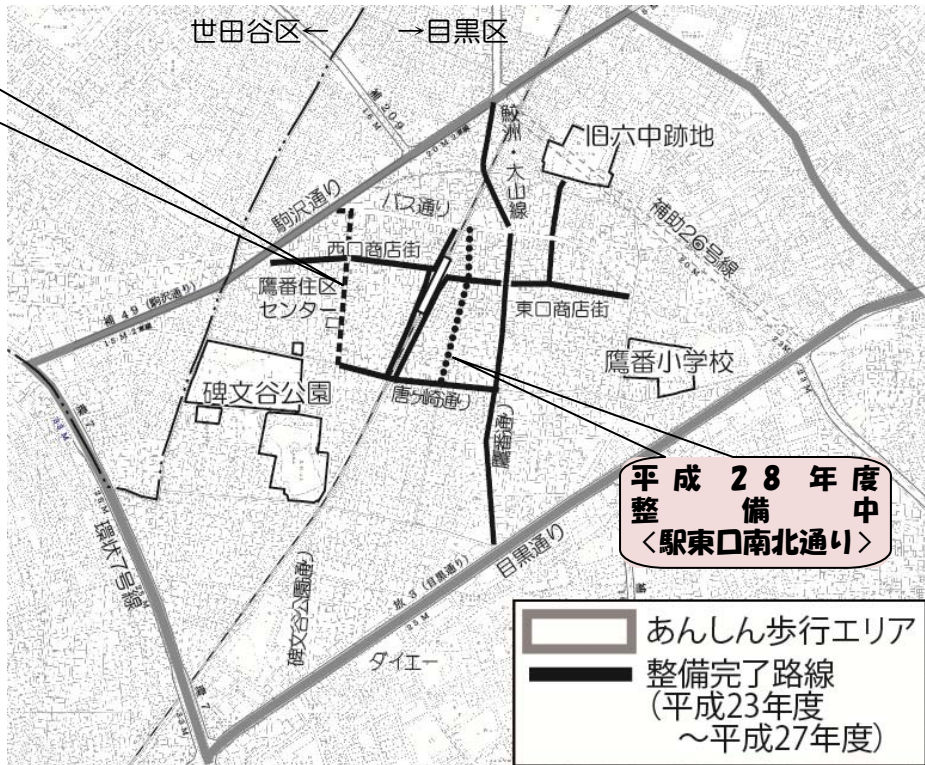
世田谷区←　→目黒区

旧六中跡地

駒沢通り

バス通り

鮫洲・大山線

補助26号線

西口商店街

鷹番住区センター

東口商店街

鷹番小学校

碑文谷公園

唐ヶ崎通り

平成 28 年度
整備中
〈駅東口南北通り〉

目黒通り

環状7号線

ダイエー

あんしん歩行エリア

整備完了路線
(平成23年度
～平成27年度)